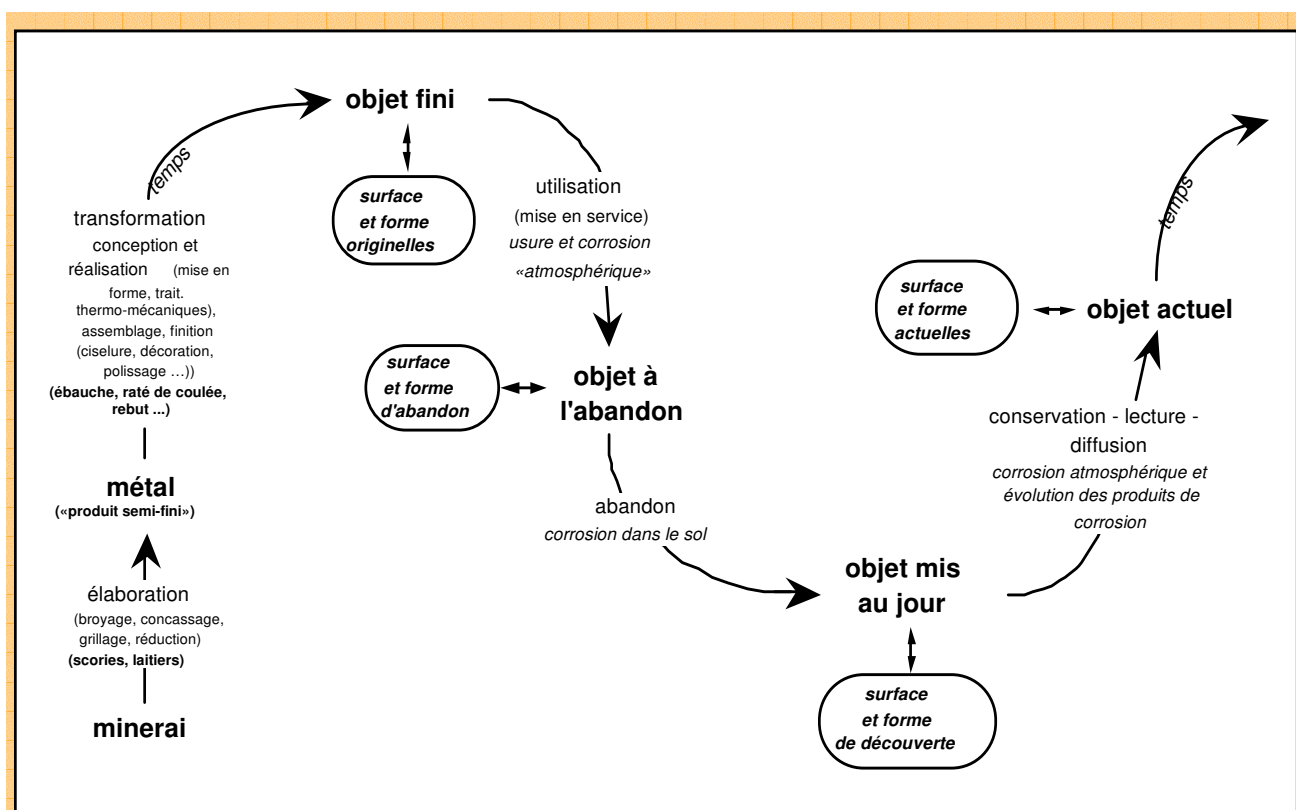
objet fini

temps

surface et forme originelles

utilisation (mise en service) *usure et corrosion «atmosphérique»*

transformation conception et réalisation (mise en forme, trait. thermo-mécaniques), assemblage, finition (ciselure, décoration, polissage ...))
**(ébauche, raté de coulée, rebut ...)**

surface et forme d'abandon

objet à l'abandon

surface et forme actuelles

objet actuel

temps

conservation - lecture - diffusion
*corrosion atmosphérique et évolution des produits de corrosion*

métal
**(«produit semi-fini»)**

abandon
*corrosion dans le sol*

élaboration (broyage, concassage, grillage, réduction)
**(scories, laitiers)**

objet mis au jour

surface et forme de découverte

minerai